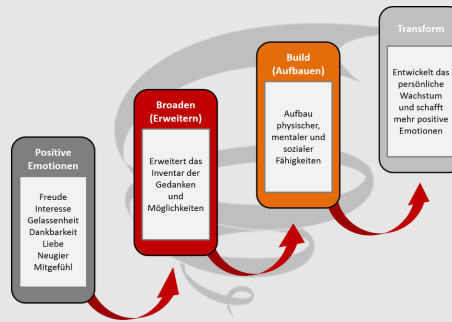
Positive Emotionen

Freude
Interesse
Gelassenheit
Dankbarkeit
Liebe
Neugier
Mitgefühl

Broaden (Erweitern)

Erweitert das Inventar der Gedanken und Möglichkeiten

Build (Aufbauen)

Aufbau physischer, mentaler und sozialer Fähigkeiten

Transform

Entwickelt das persönliche Wachstum und schafft mehr positive Emotionen